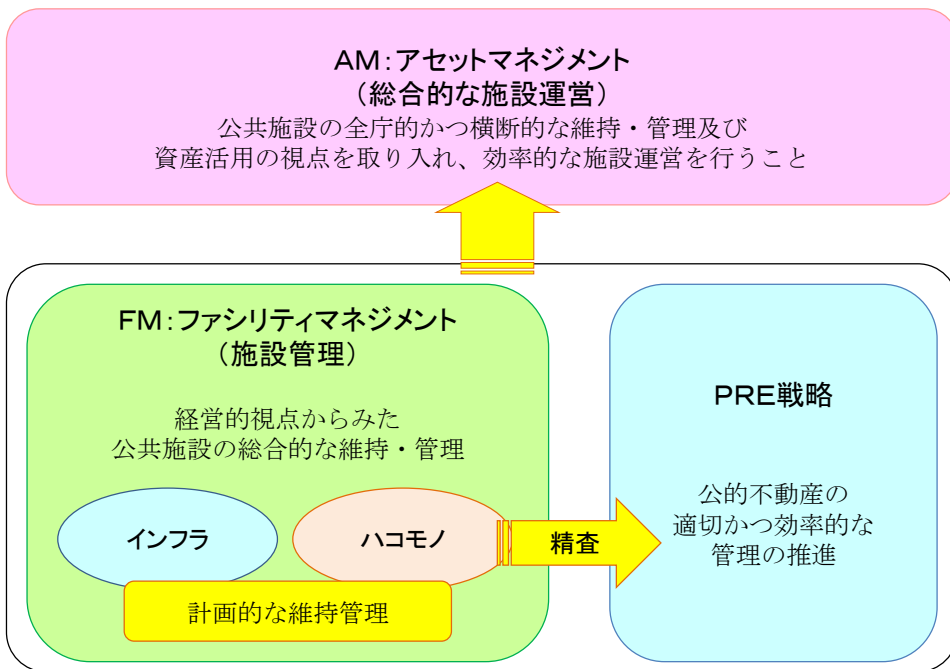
AM:アセットマネジメント
（総合的な施設運営）
公共施設の全庁的かつ横断的な維持・管理及び
資産活用の視点を取り入れ、効率的な施設運営を行うこと

FM:ファシリティマネジメント
（施設管理）

経営的視点からみた
公共施設の総合的な維持・管理

インフラ

ハコモノ

計画的な維持管理

精査

PRE戦略

公的不動産の
適切かつ効率的な
管理の推進